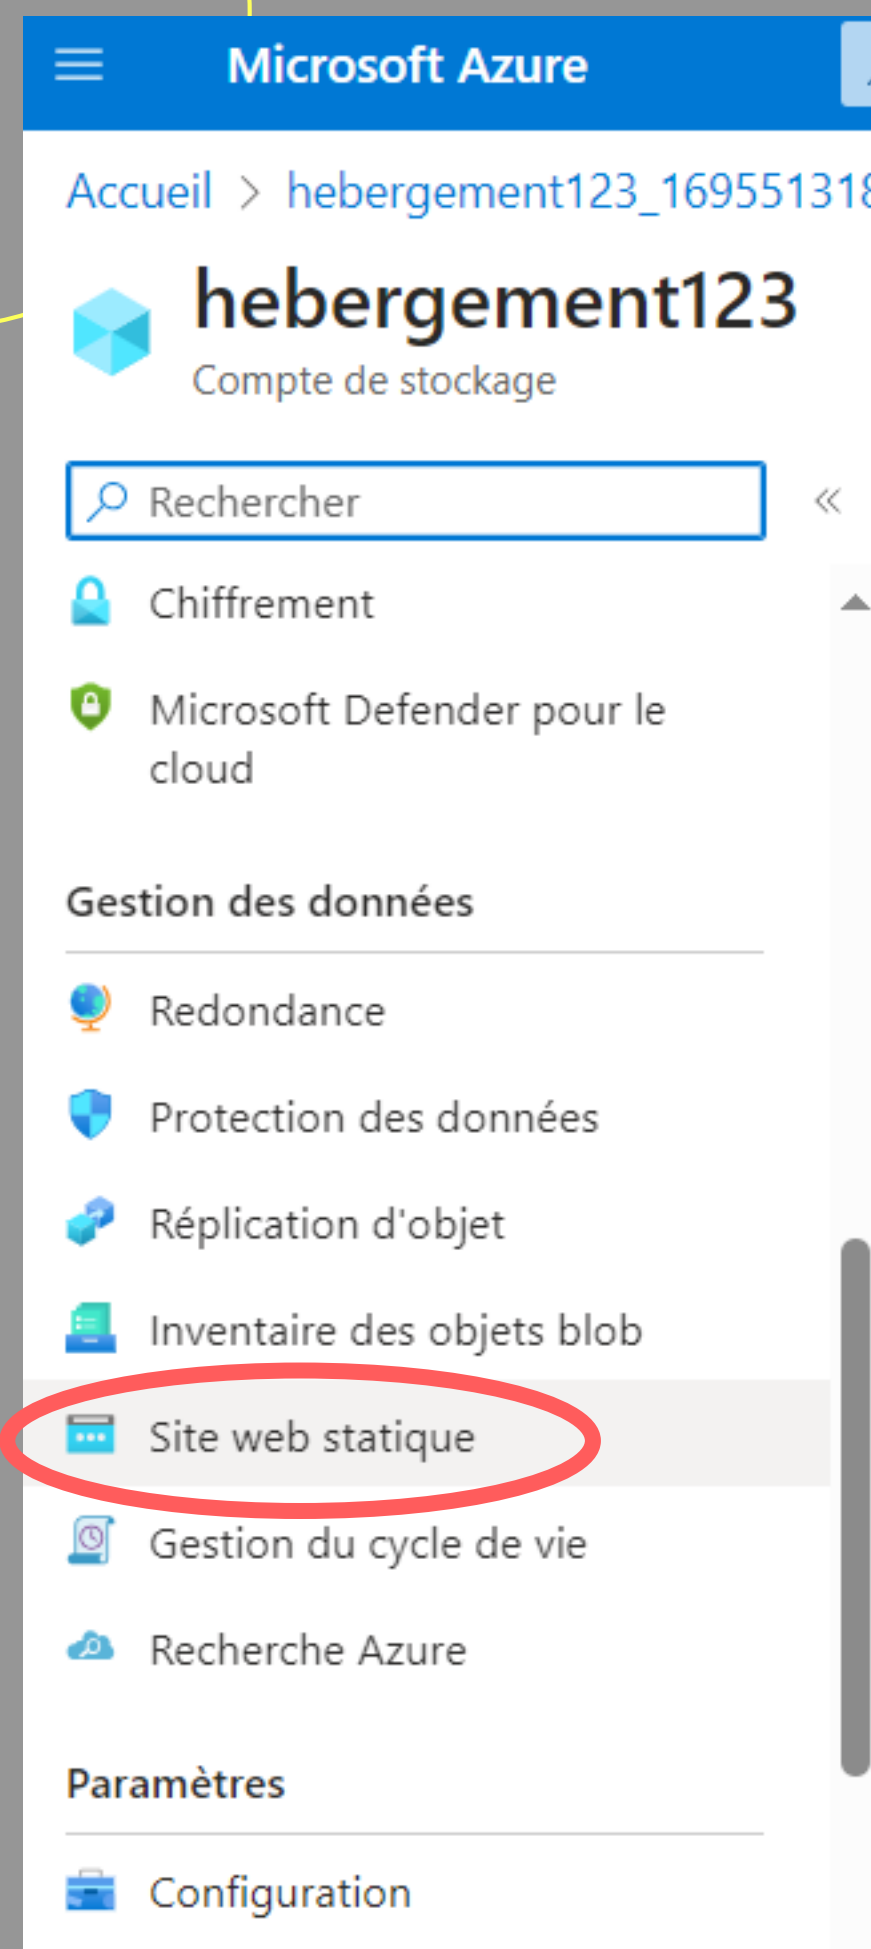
Microsoft Azure

Accueil > hebergement123_16955131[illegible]

hebergement123
Compte de stockage

Rechercher

Chiffrement

Microsoft Defender pour le cloud

Gestion des données

Redondance

Protection des données

Réplication d'objet

Inventaire des objets blob

Site web statique

Gestion du cycle de vie

Recherche Azure

Paramètres

Configuration